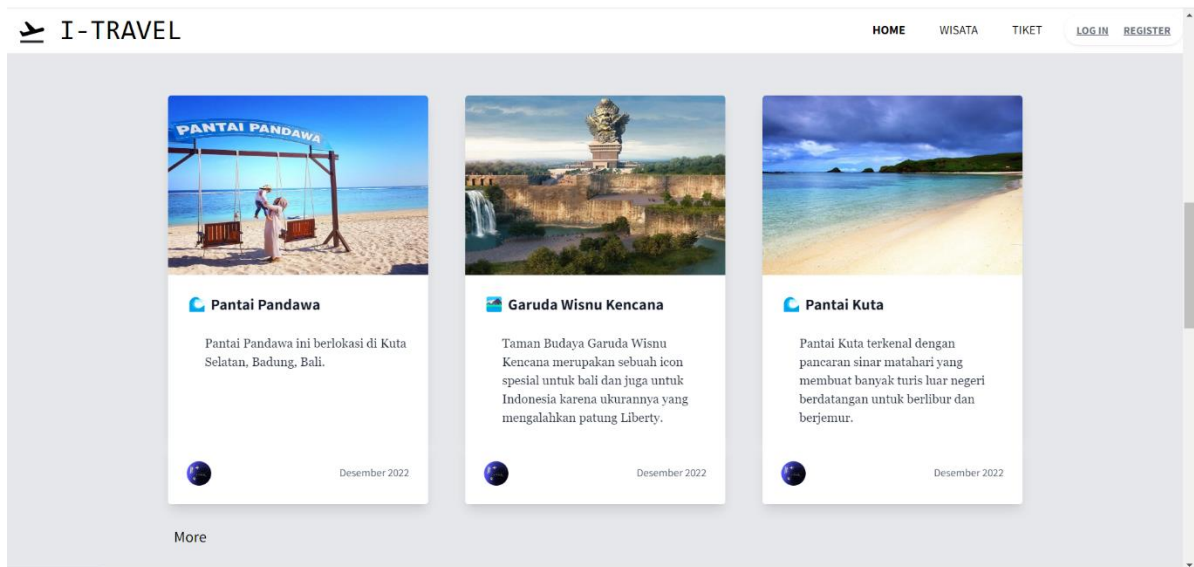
I-TRAVEL

HOME WISATA TIKET LOG IN REGISTER

PANTAI PANDAWA

Pantai Pandawa

Pantai Pandawa ini berlokasi di Kuta Selatan, Badung, Bali.

Desember 2022

Garuda Wisnu Kencana

Taman Budaya Garuda Wisnu Kencana merupakan sebuah icon spesial untuk bali dan juga untuk Indonesia karena ukurannya yang mengalahkan patung Liberty.

Desember 2022

Pantai Kuta

Pantai Kuta terkenal dengan pancaran sinar matahari yang membuat banyak turis luar negeri berdatangan untuk berlibur dan berjemur.

Desember 2022

More